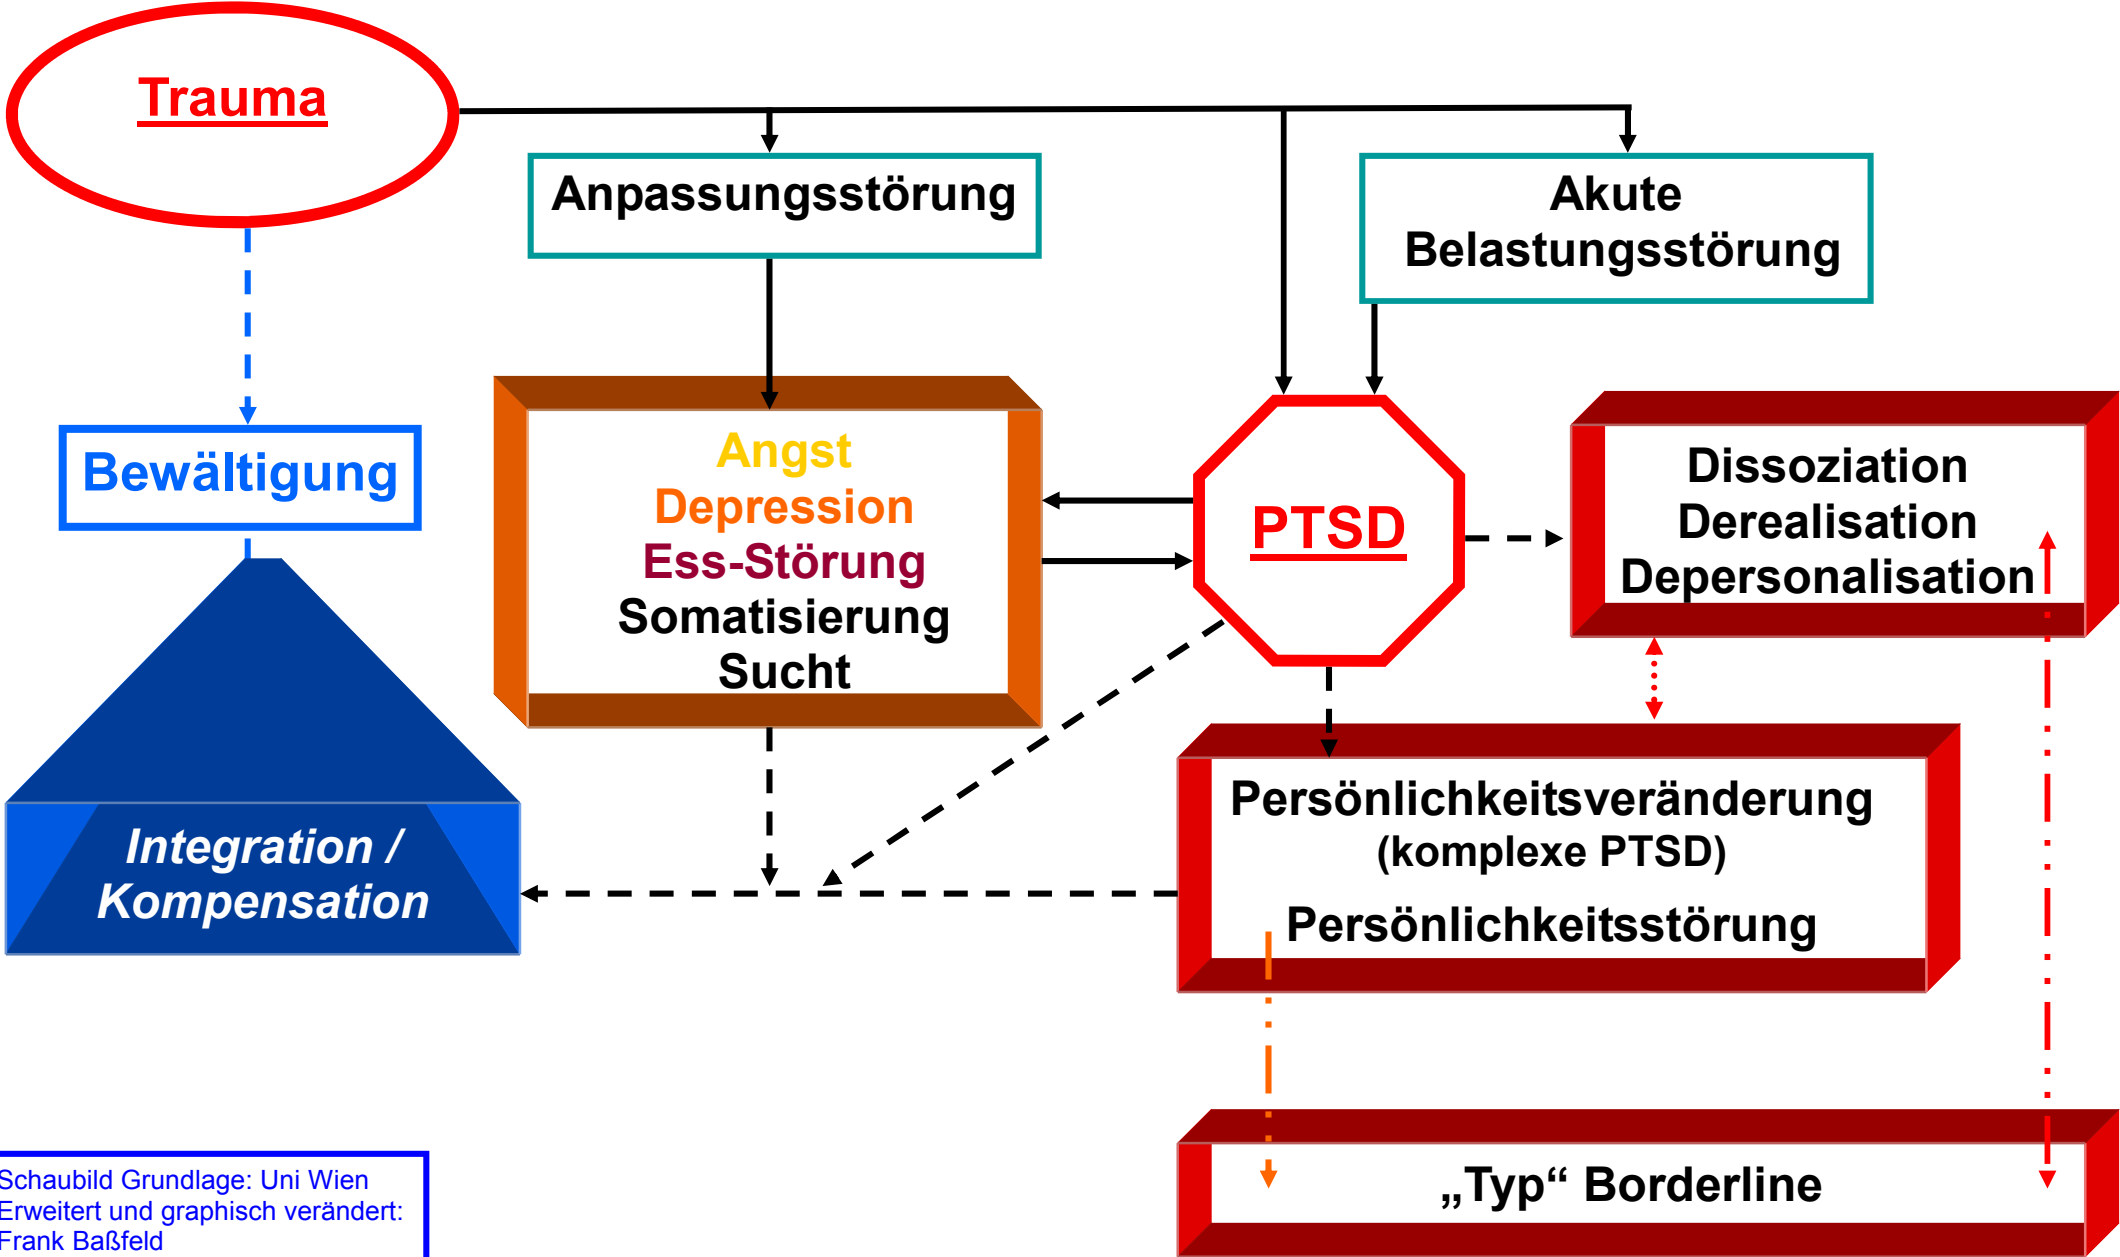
Trauma

Anpassungsstörung

Akute Belastungsstörung

Bewältigung

Angst
Depression
Ess-Störung
Somatisierung
Sucht

PTSD

Dissoziation
Derealisation
Depersonalisation

Integration / Kompensation

Persönlichkeitsveränderung
(komplexe PTSD)
Persönlichkeitsstörung

„Typ“ Borderline

Schaubild Grundlage: Uni Wien
Erweitert und graphisch verändert:
Frank Baßfeld